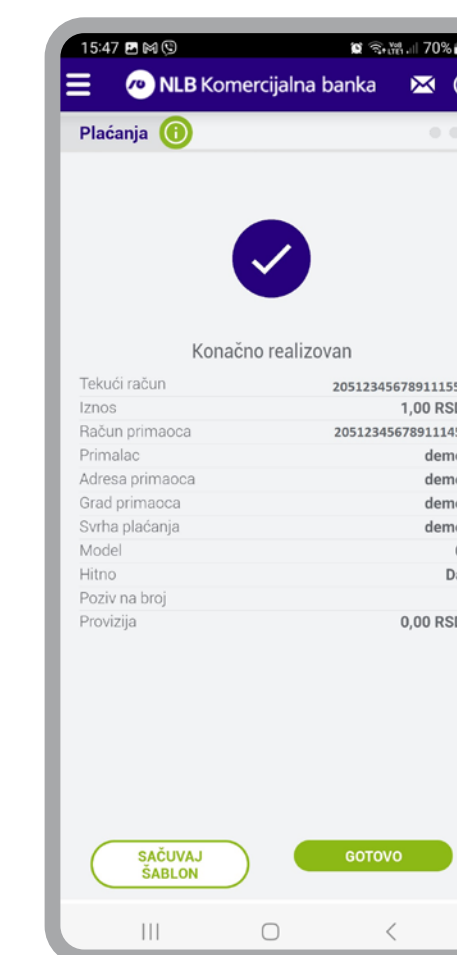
15:47 70%

NLB Komercijalna banka

Plaćanja

Konačno realizovan

| | |
|---|---|
| Tekući račun | 20512345678911155 |
| Iznos | 1,00 RSD |
| Račun primaoca | 20512345678911145 |
| Primalac | demo |
| Adresa primaoca | demo |
| Grad primaoca | demo |
| Svrha plaćanja | demo |
| Model | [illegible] |
| Hitno | Da |
| Poziv na broj | |
| Provizija | 0,00 RSD |

SAČUVAJ ŠABLON

GOTOVO